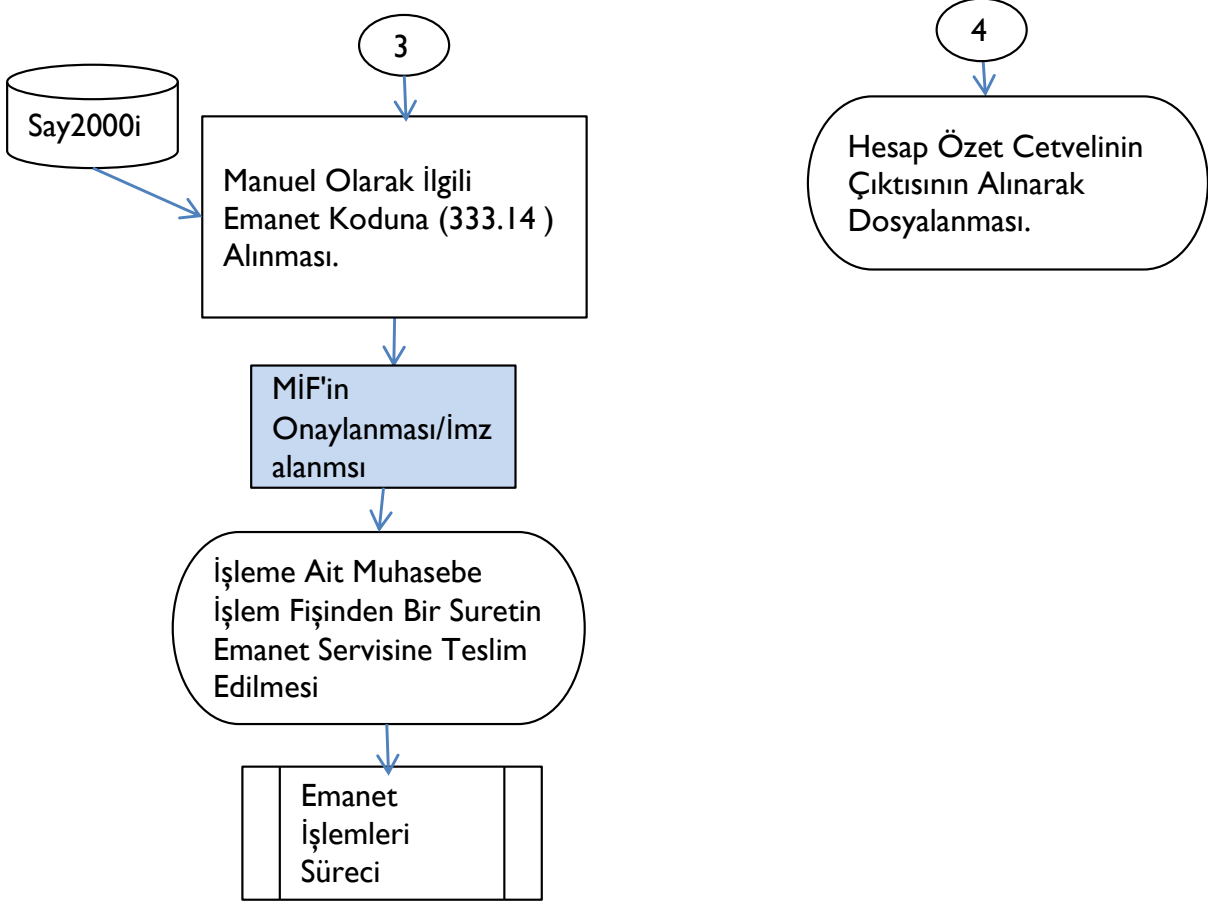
3

4

Say2000i

Manuel Olarak İlgili Emanet Koduna (333.14 ) Alınması.

Hesap Özet Cetvelinin Çıktısının Alınarak Dosyalanması.

MİF'in Onaylanması/İmz alanmsı

İşleme Ait Muhasebe İşlem Fişinden Bir Suretin Emanet Servisine Teslim Edilmesi

Emanet İşlemleri Süreci